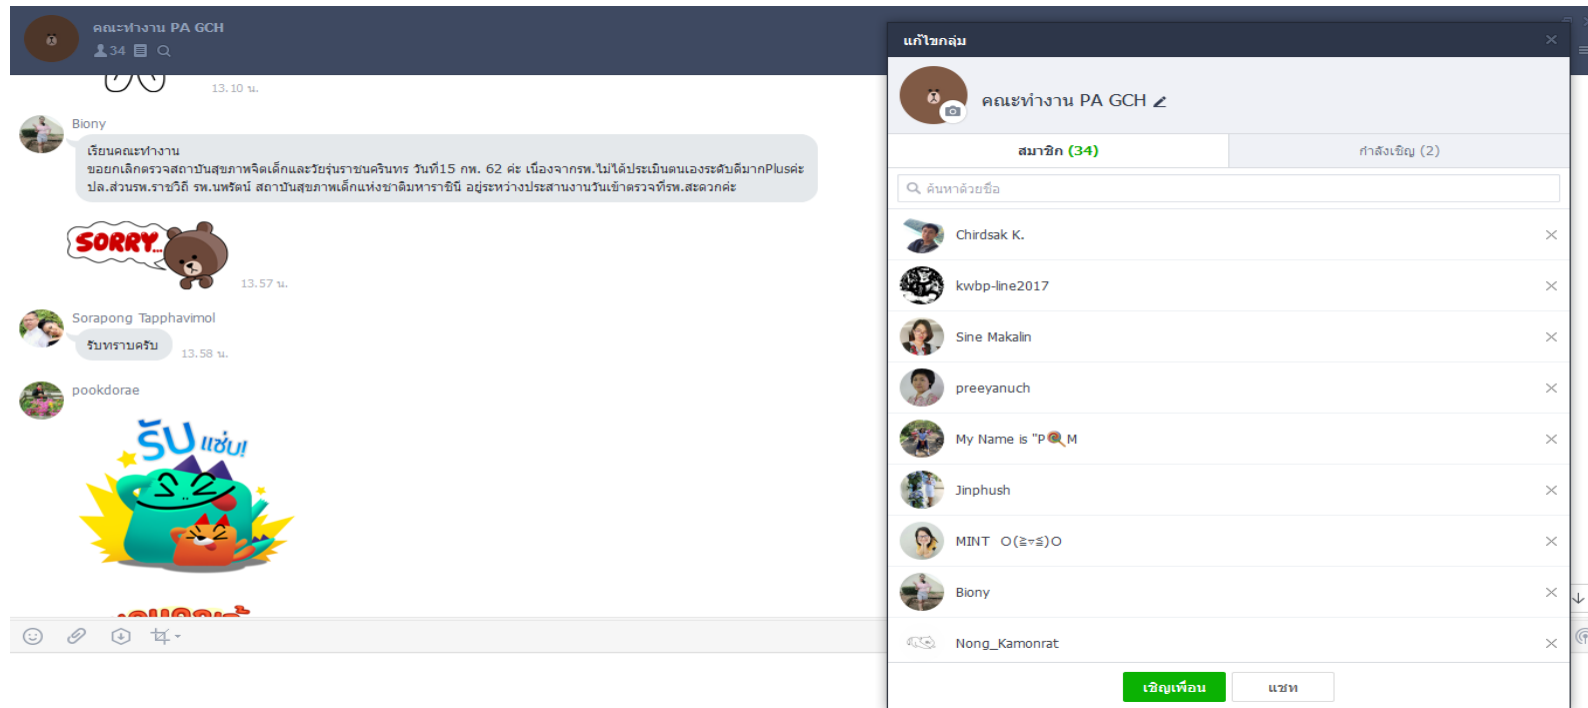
คณะทำงาน PA GCH
34

13.10 น.

Biony
เรียนคณะทำงาน
ขอยกเลิกตรวจสถาบันสุขภาพจิตเด็กและวัยรุ่นราชนครินทร วันที่15 กพ. 62 ค่ะ เนื่องจากรพ.ไม่ได้ประเมินตนเองระดับดีมากPlusค่ะ ปล.ส่วนรพ.ราชวิถี รพ.นพรัตน์ สถาบันสุขภาพเด็กแห่งชาติมหาราชินี อยู่ระหว่างประสานงานวันเข้าตรวจที่รพ.สะดวกค่ะ

SORRY
13.57 น.

Sorapong Tapphavimol
รับทราบครับ
13.58 น.

pookdorae
รับ แซ่บ!

แก้ไขกลุ่ม
คณะทำงาน PA GCH
สมาชิก (34)
กำลังเชิญ (2)
ค้นหาด้วยชื่อ
Chirdsak K.
kwbp-line2017
Sine Makalin
preeyanuch
My Name is "P M
Jinphush
MINT O(≧▽≦)O
Biony
Nong_Kamonrat
เชิญเพื่อน
แชท